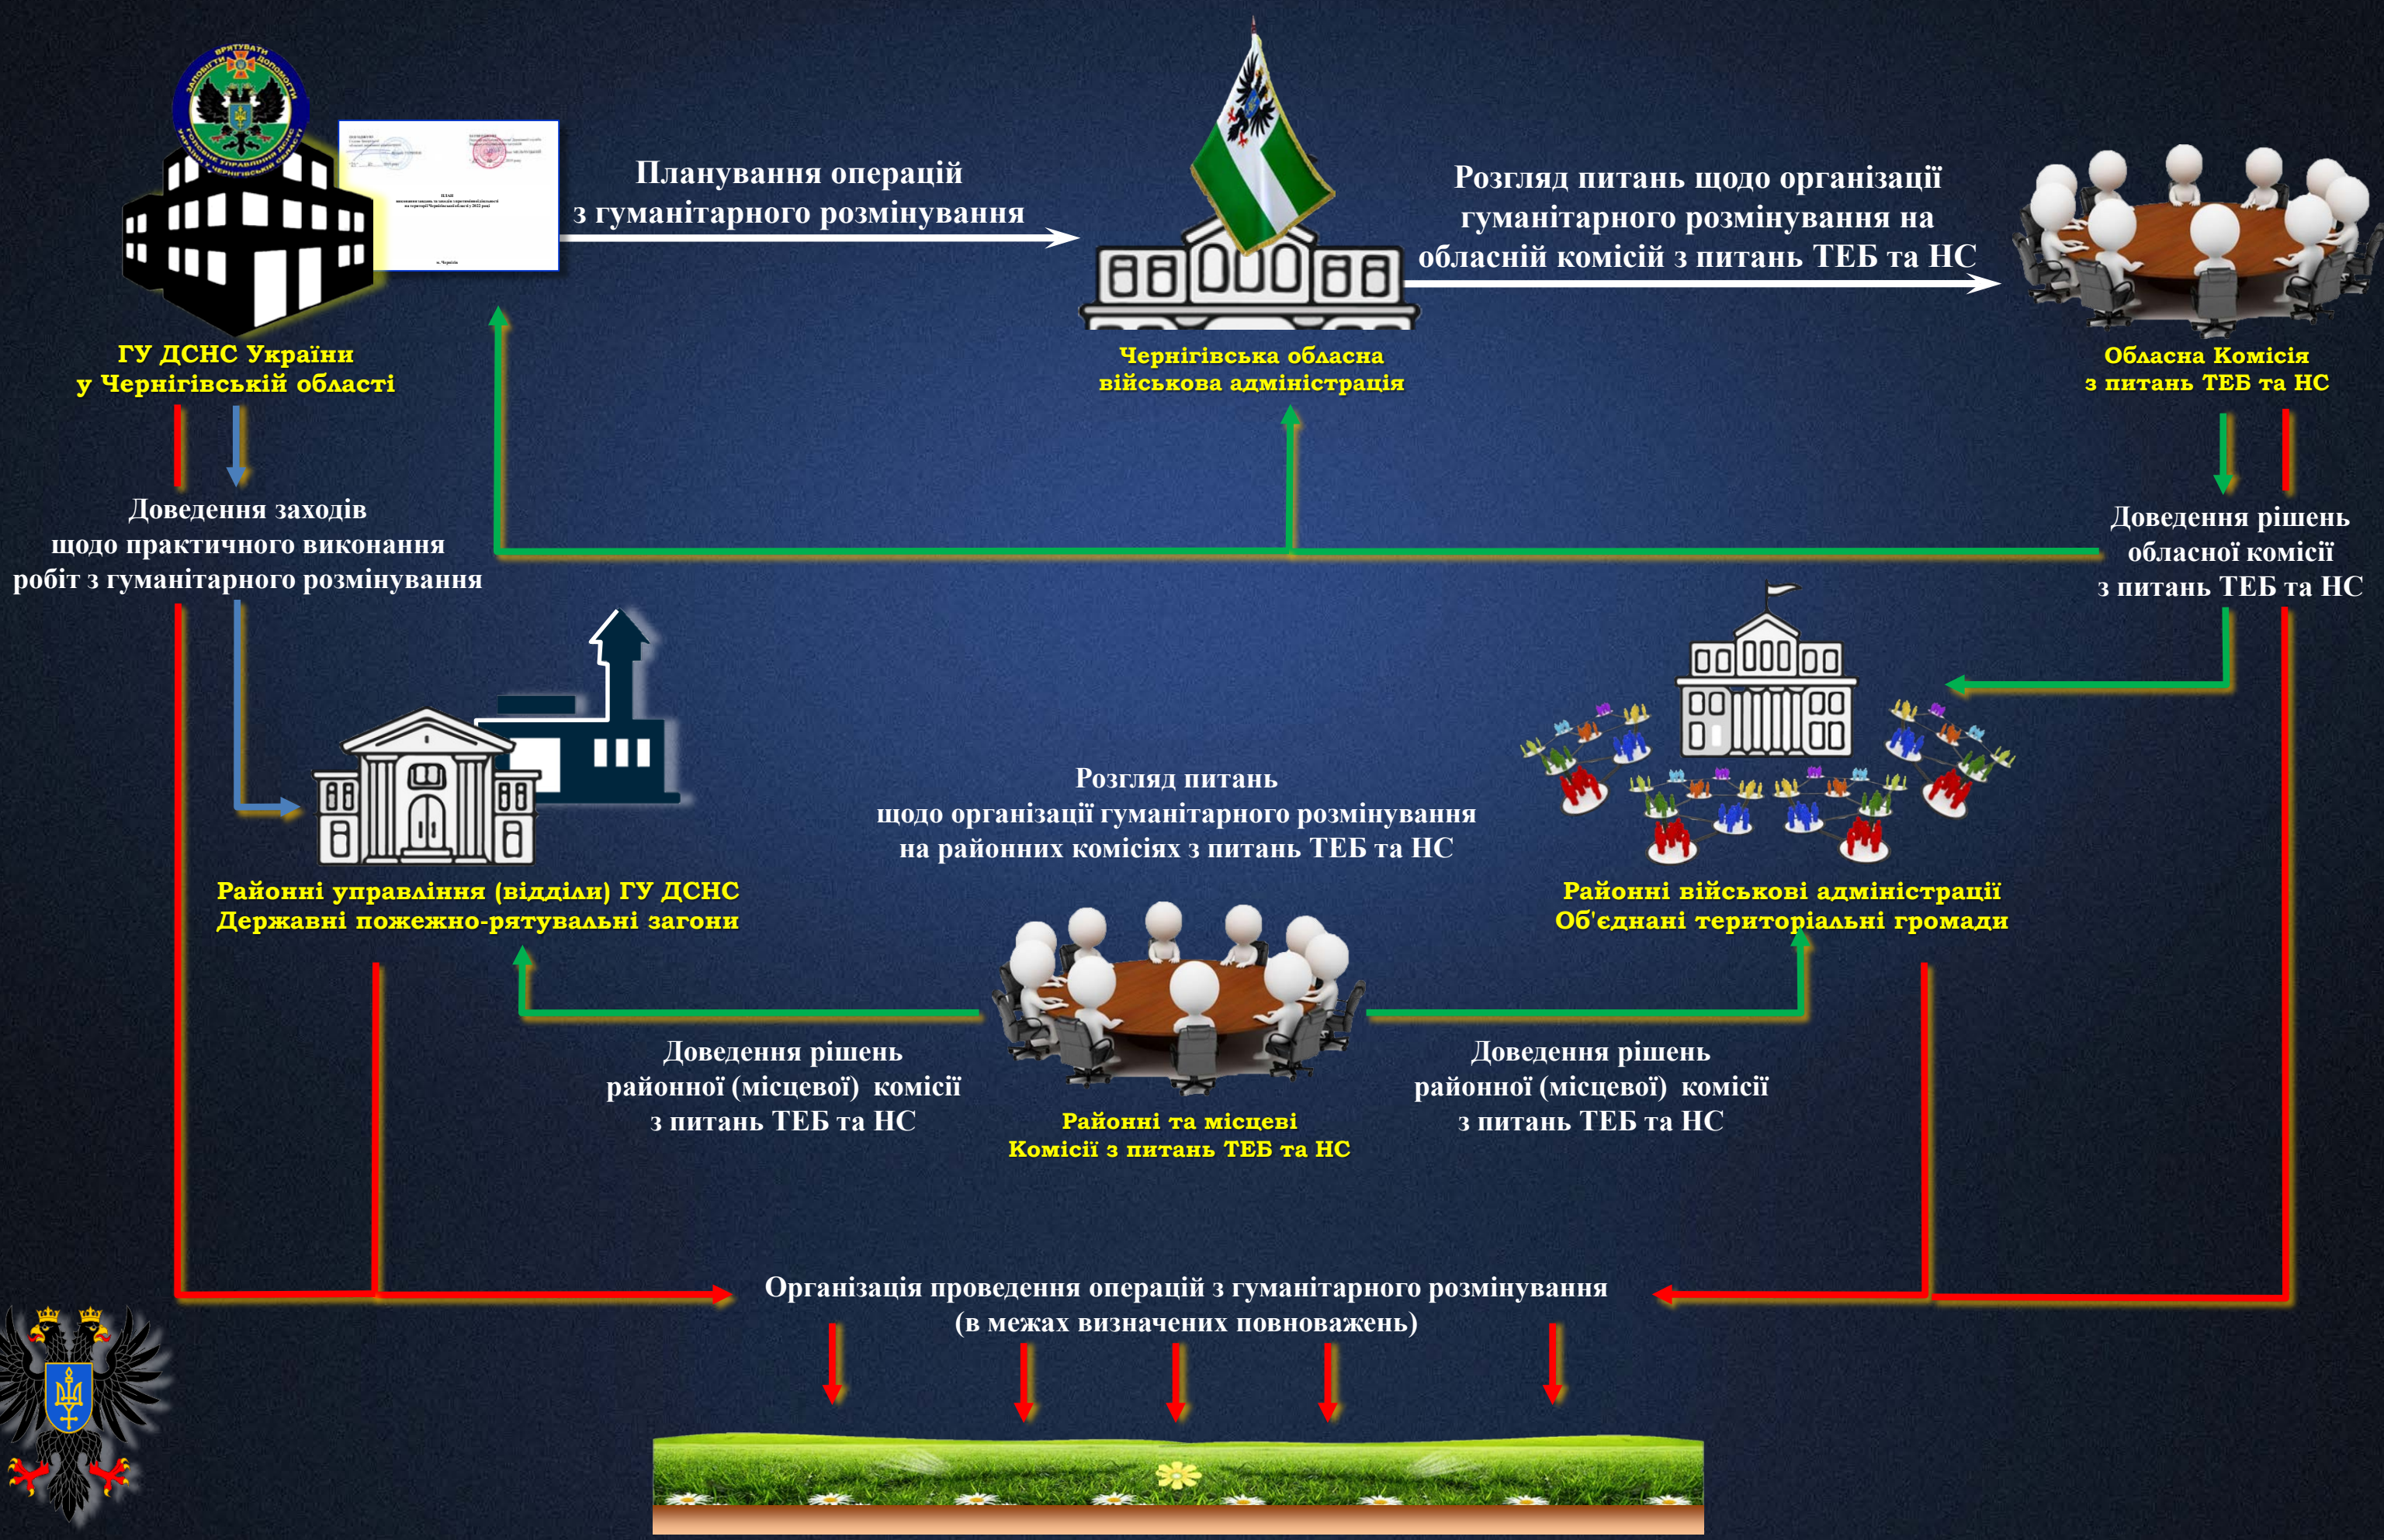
ЗАПОБІГТИ ВРЯТУВАТИ ДОПОМОГТИ
ГОЛОВНЕ УПРАВЛІННЯ ДСНС УКРАЇНИ У ЧЕРНІГІВСЬКІЙ ОБЛАСТІ

ПЛАН
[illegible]
м. Чернігів

Планування операцій з гуманітарного розмінування

Розгляд питань щодо організації гуманітарного розмінування на обласній комісії з питань ТЕБ та НС

ГУ ДСНС України у Чернігівській області

Чернігівська обласна військова адміністрація

Обласна Комісія з питань ТЕБ та НС

Доведення заходів щодо практичного виконання робіт з гуманітарного розмінування

Доведення рішень обласної комісії з питань ТЕБ та НС

Розгляд питань щодо організації гуманітарного розмінування на районних комісіях з питань ТЕБ та НС

Районні управління (відділи) ГУ ДСНС Державні пожежно-рятувальні загони

Районні військові адміністрації Об'єднані територіальні громади

Доведення рішень районної (місцевої) комісії з питань ТЕБ та НС

Районні та місцеві Комісії з питань ТЕБ та НС

Доведення рішень районної (місцевої) комісії з питань ТЕБ та НС

Організація проведення операцій з гуманітарного розмінування (в межах визначених повноважень)